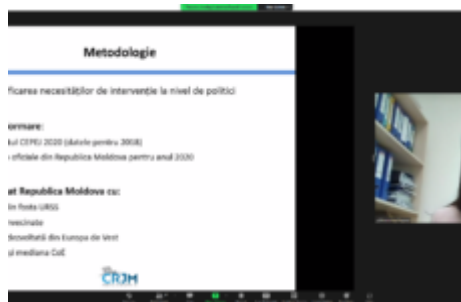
Metodologie

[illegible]ficarea necesităților de intervenție la nivel de politici

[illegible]ormare:
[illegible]ul CEPEJ 2020 (datele pentru 2018)
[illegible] oficiale din Republica Moldova pentru anul 2020

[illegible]at Republica Moldova cu:
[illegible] din fosta URSS
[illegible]vecinate
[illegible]dezvoltată din Europa de Vest
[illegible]i mediana CoE

CRJM